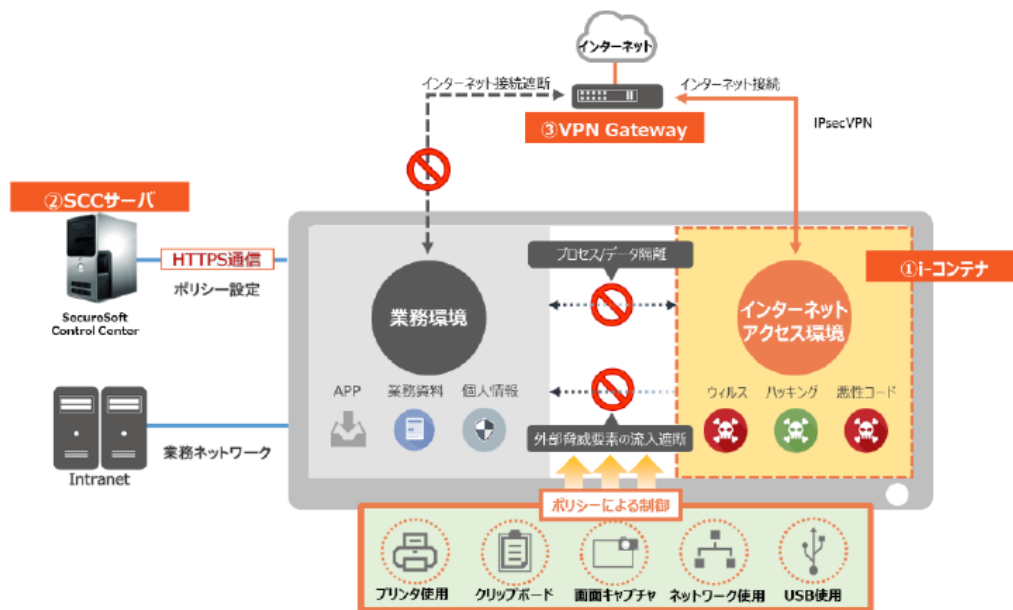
インターネット

インターネット接続遮断

インターネット接続

③VPN Gateway

IPsecVPN

②SCCサーバ

HTTPS通信

ポリシー設定

SecuroSoft Control Center

プロセス/データ隔離

①i-コンテナ

業務環境

インターネットアクセス環境

APP　業務資料　個人情報

ウィルス　ハッキング　悪性コード

外部脅威要素の流入遮断

Intranet

業務ネットワーク

ポリシーによる制御

プリンタ使用　クリップボード　画面キャプチャ　ネットワーク使用　USB使用